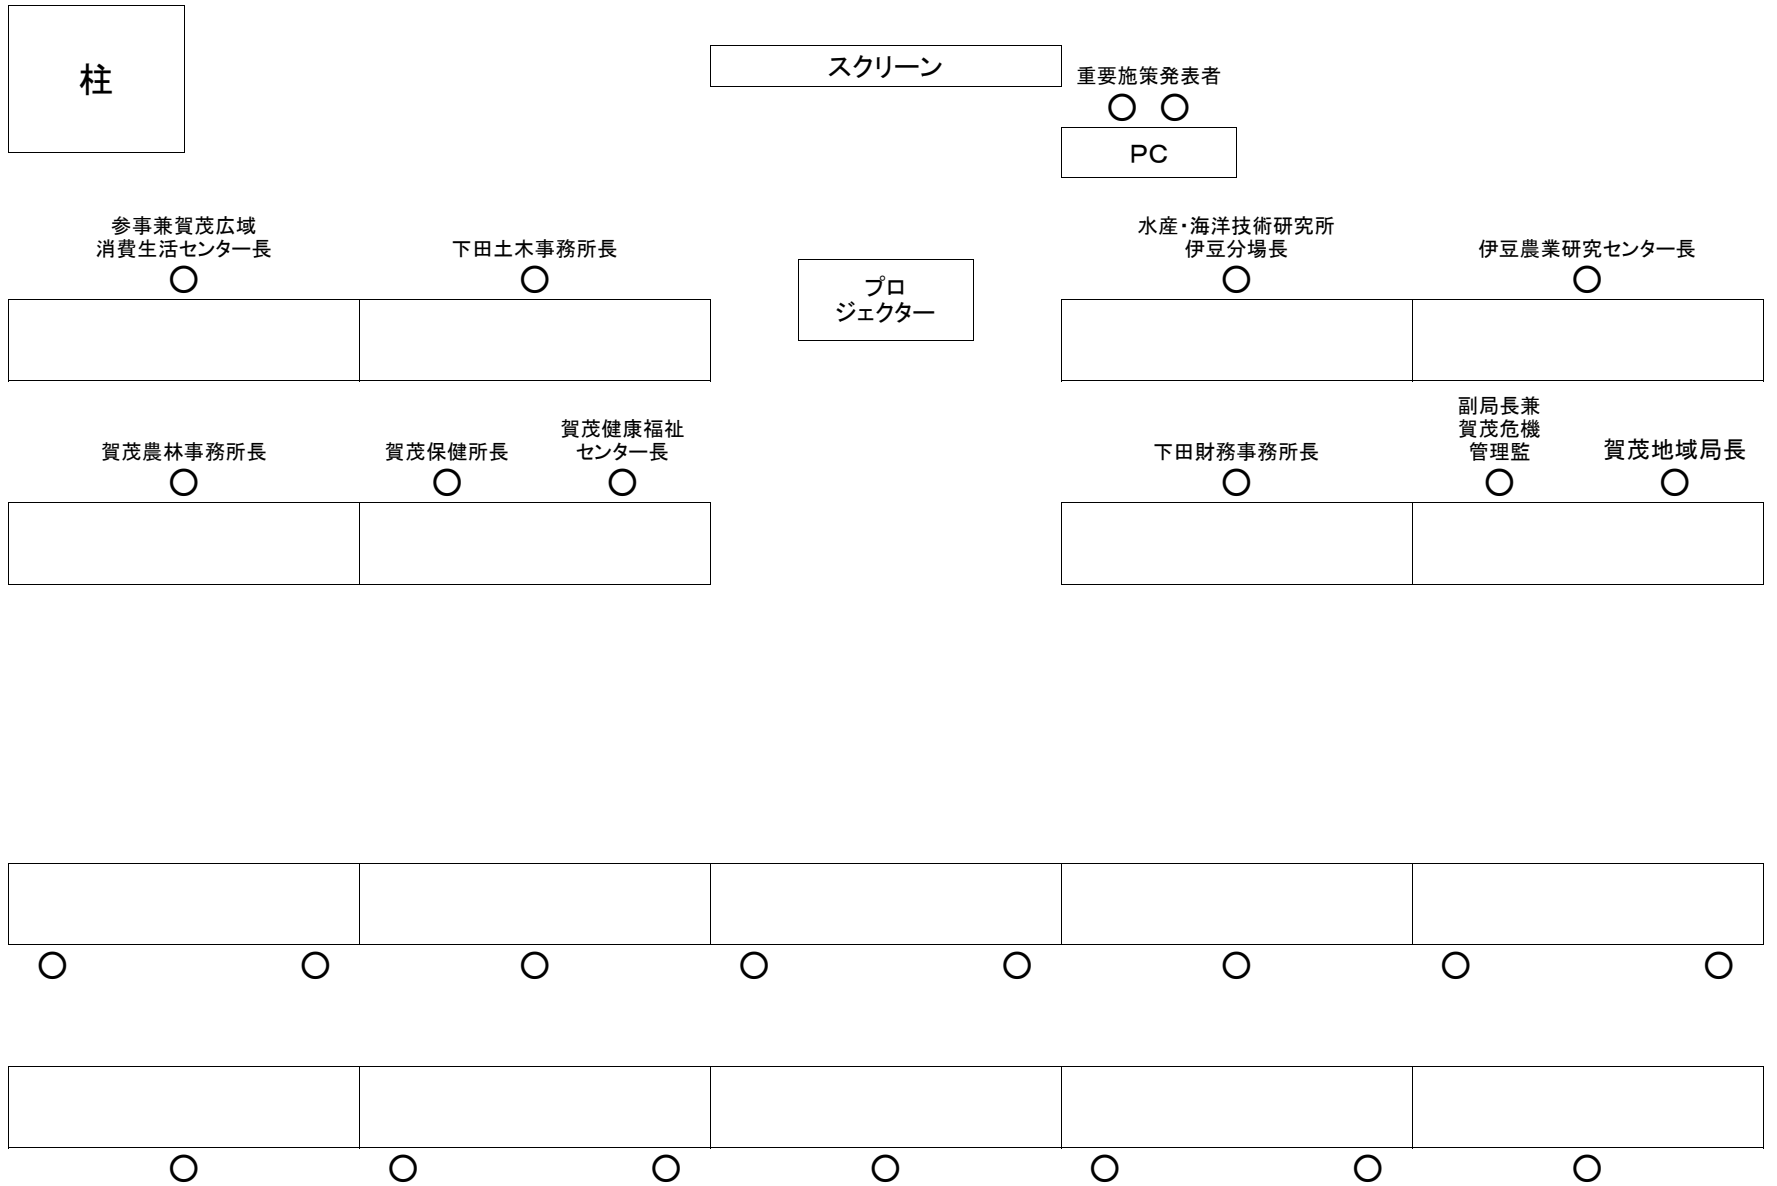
柱

スクリーン

重要施策発表者

PC

参事兼賀茂広域消費生活センター長

下田土木事務所長

プロジェクター

水産・海洋技術研究所伊豆分場長

伊豆農業研究センター長

賀茂農林事務所長

賀茂保健所長

賀茂健康福祉センター長

下田財務事務所長

副局長兼賀茂危機管理監

賀茂地域局長